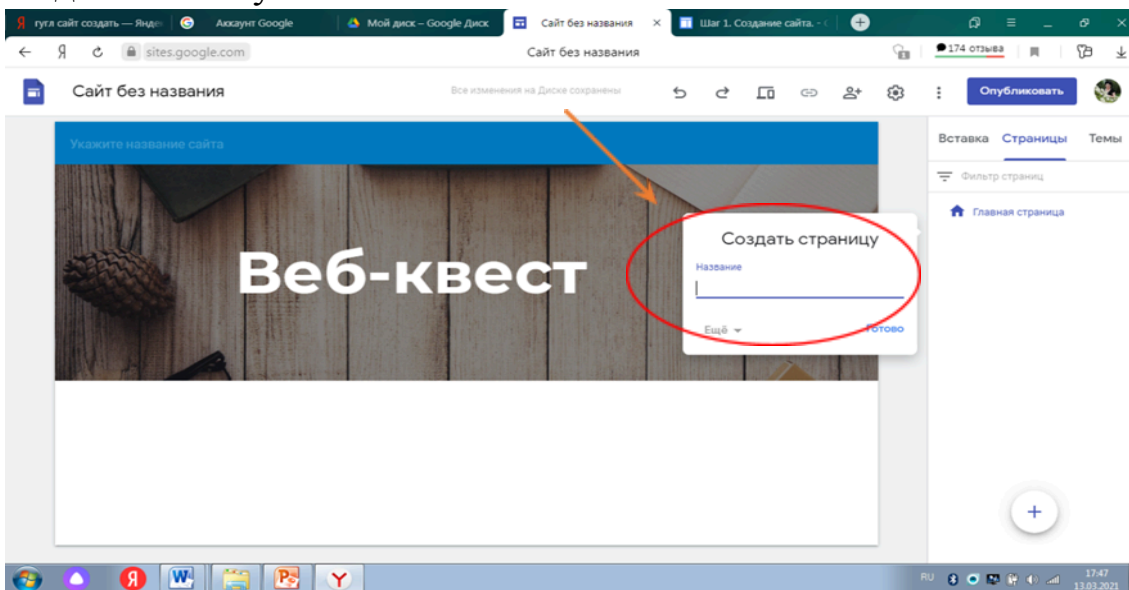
гугл сайт создать — Яндек
Аккаунт Google
Мой диск – Google Диск
Сайт без названия
Шаг 1. Создание сайта. -
sites.google.com
Сайт без названия
174 отзыва
Сайт без названия
Все изменения на Диске сохранены
Опубликовать
Укажите название сайта
Веб-квест
Создать страницу
Название
Ещё
Готово
Вставка
Страницы
Темы
Фильтр страниц
Главная страница
RU
17:47
13.03.2021